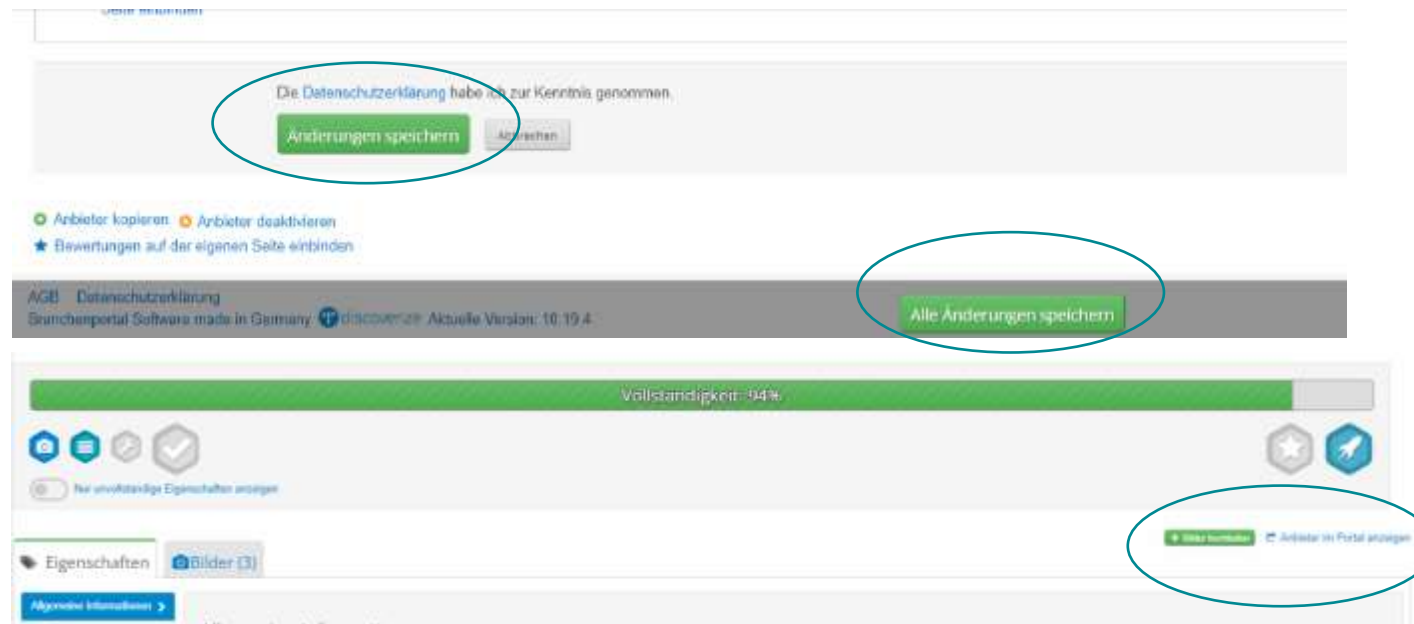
Seite einbinden

Die Datenschutzerklärung habe ich zur Kenntnis genommen.

Änderungen speichern

Abbrechen

Anbieter kopieren Anbieter deaktivieren

Bewertungen auf der eigenen Seite einbinden

AGB Datenschutzerklärung

Branchenportal Software made in Germany discoverize Aktuelle Version: 10.19.4

Alle Änderungen speichern

Vollständigkeit: 94%

Nur unvollständige Eigenschaften anzeigen

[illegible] Anbieter im Portal anzeigen

Eigenschaften Bilder (3)

Allgemeine Informationen